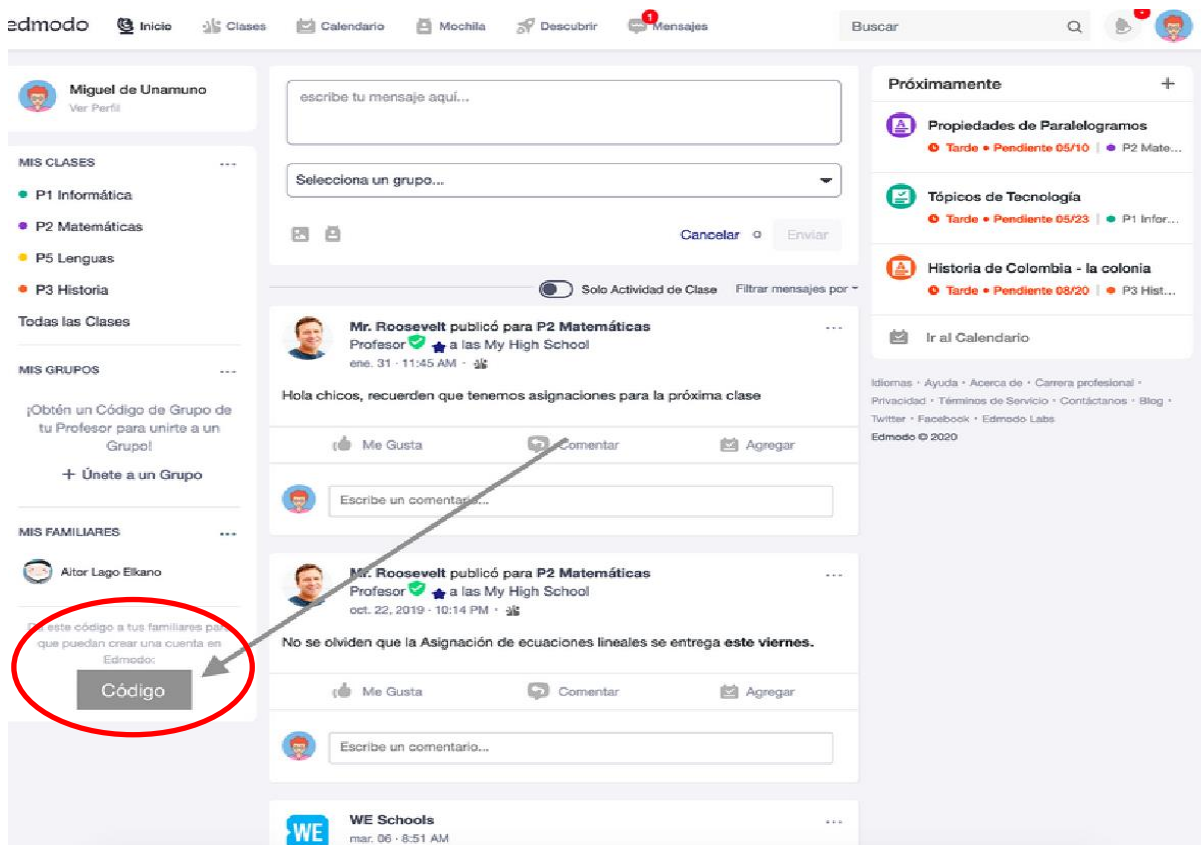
edmodo Inicio Clases Calendario Mochila Descubrir 1 Mensajes Buscar

Miguel de Unamuno
Ver Perfil

MIS CLASES ...
P1 Informática
P2 Matemáticas
P5 Lenguas
P3 Historia
Todas las Clases

MIS GRUPOS ...
¡Obtén un Código de Grupo de tu Profesor para unirte a un Grupo!
+ Únete a un Grupo

MIS FAMILIARES ...
Aitor Lago Elkano

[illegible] este código a tus familiares para que puedan crear una cuenta en Edmodo:
Código

escribe tu mensaje aquí...
Selecciona un grupo...
Cancelar Enviar

Solo Actividad de Clase Filtrar mensajes por

Mr. Roosevelt publicó para P2 Matemáticas
Profesor a las My High School
ene. 31 · 11:45 AM ·
Hola chicos, recuerden que tenemos asignaciones para la próxima clase
Me Gusta Comentar Agregar
Escribe un comentario...

Mr. Roosevelt publicó para P2 Matemáticas
Profesor a las My High School
oct. 22, 2019 · 10:14 PM ·
No se olviden que la Asignación de ecuaciones lineales se entrega este viernes.
Me Gusta Comentar Agregar
Escribe un comentario...

WE
WE Schools
mar. 06 · 8:51 AM

Próximamente +
Propiedades de Paralelogramos
Tarde • Pendiente 05/10 | P2 Mate...
Tópicos de Tecnología
Tarde • Pendiente 05/23 | P1 Infor...
Historia de Colombia - la colonia
Tarde • Pendiente 08/20 | P3 Hist...
Ir al Calendario

Idiomas • Ayuda • Acerca de • Carrera profesional • Privacidad • Términos de Servicio • Contáctanos • Blog • Twitter • Facebook • Edmodo Labs
Edmodo © 2020